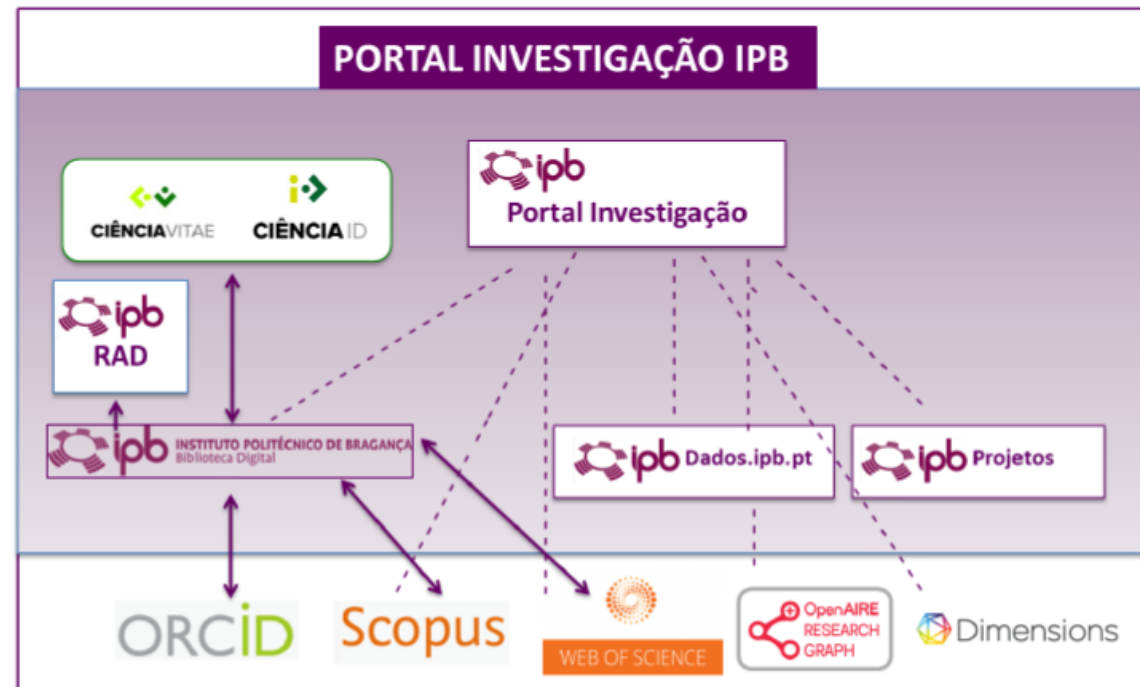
PORTAL INVESTIGAÇÃO IPB

CIÊNCIAVITAE

CIÊNCIA ID

ipb
Portal Investigação

ipb
RAD

ipb INSTITUTO POLITÉCNICO DE BRAGANÇA
Biblioteca Digital

ipb Dados.ipb.pt

ipb Projetos

ORCID

Scopus

WEB OF SCIENCE

OpenAIRE RESEARCH GRAPH

Dimensions